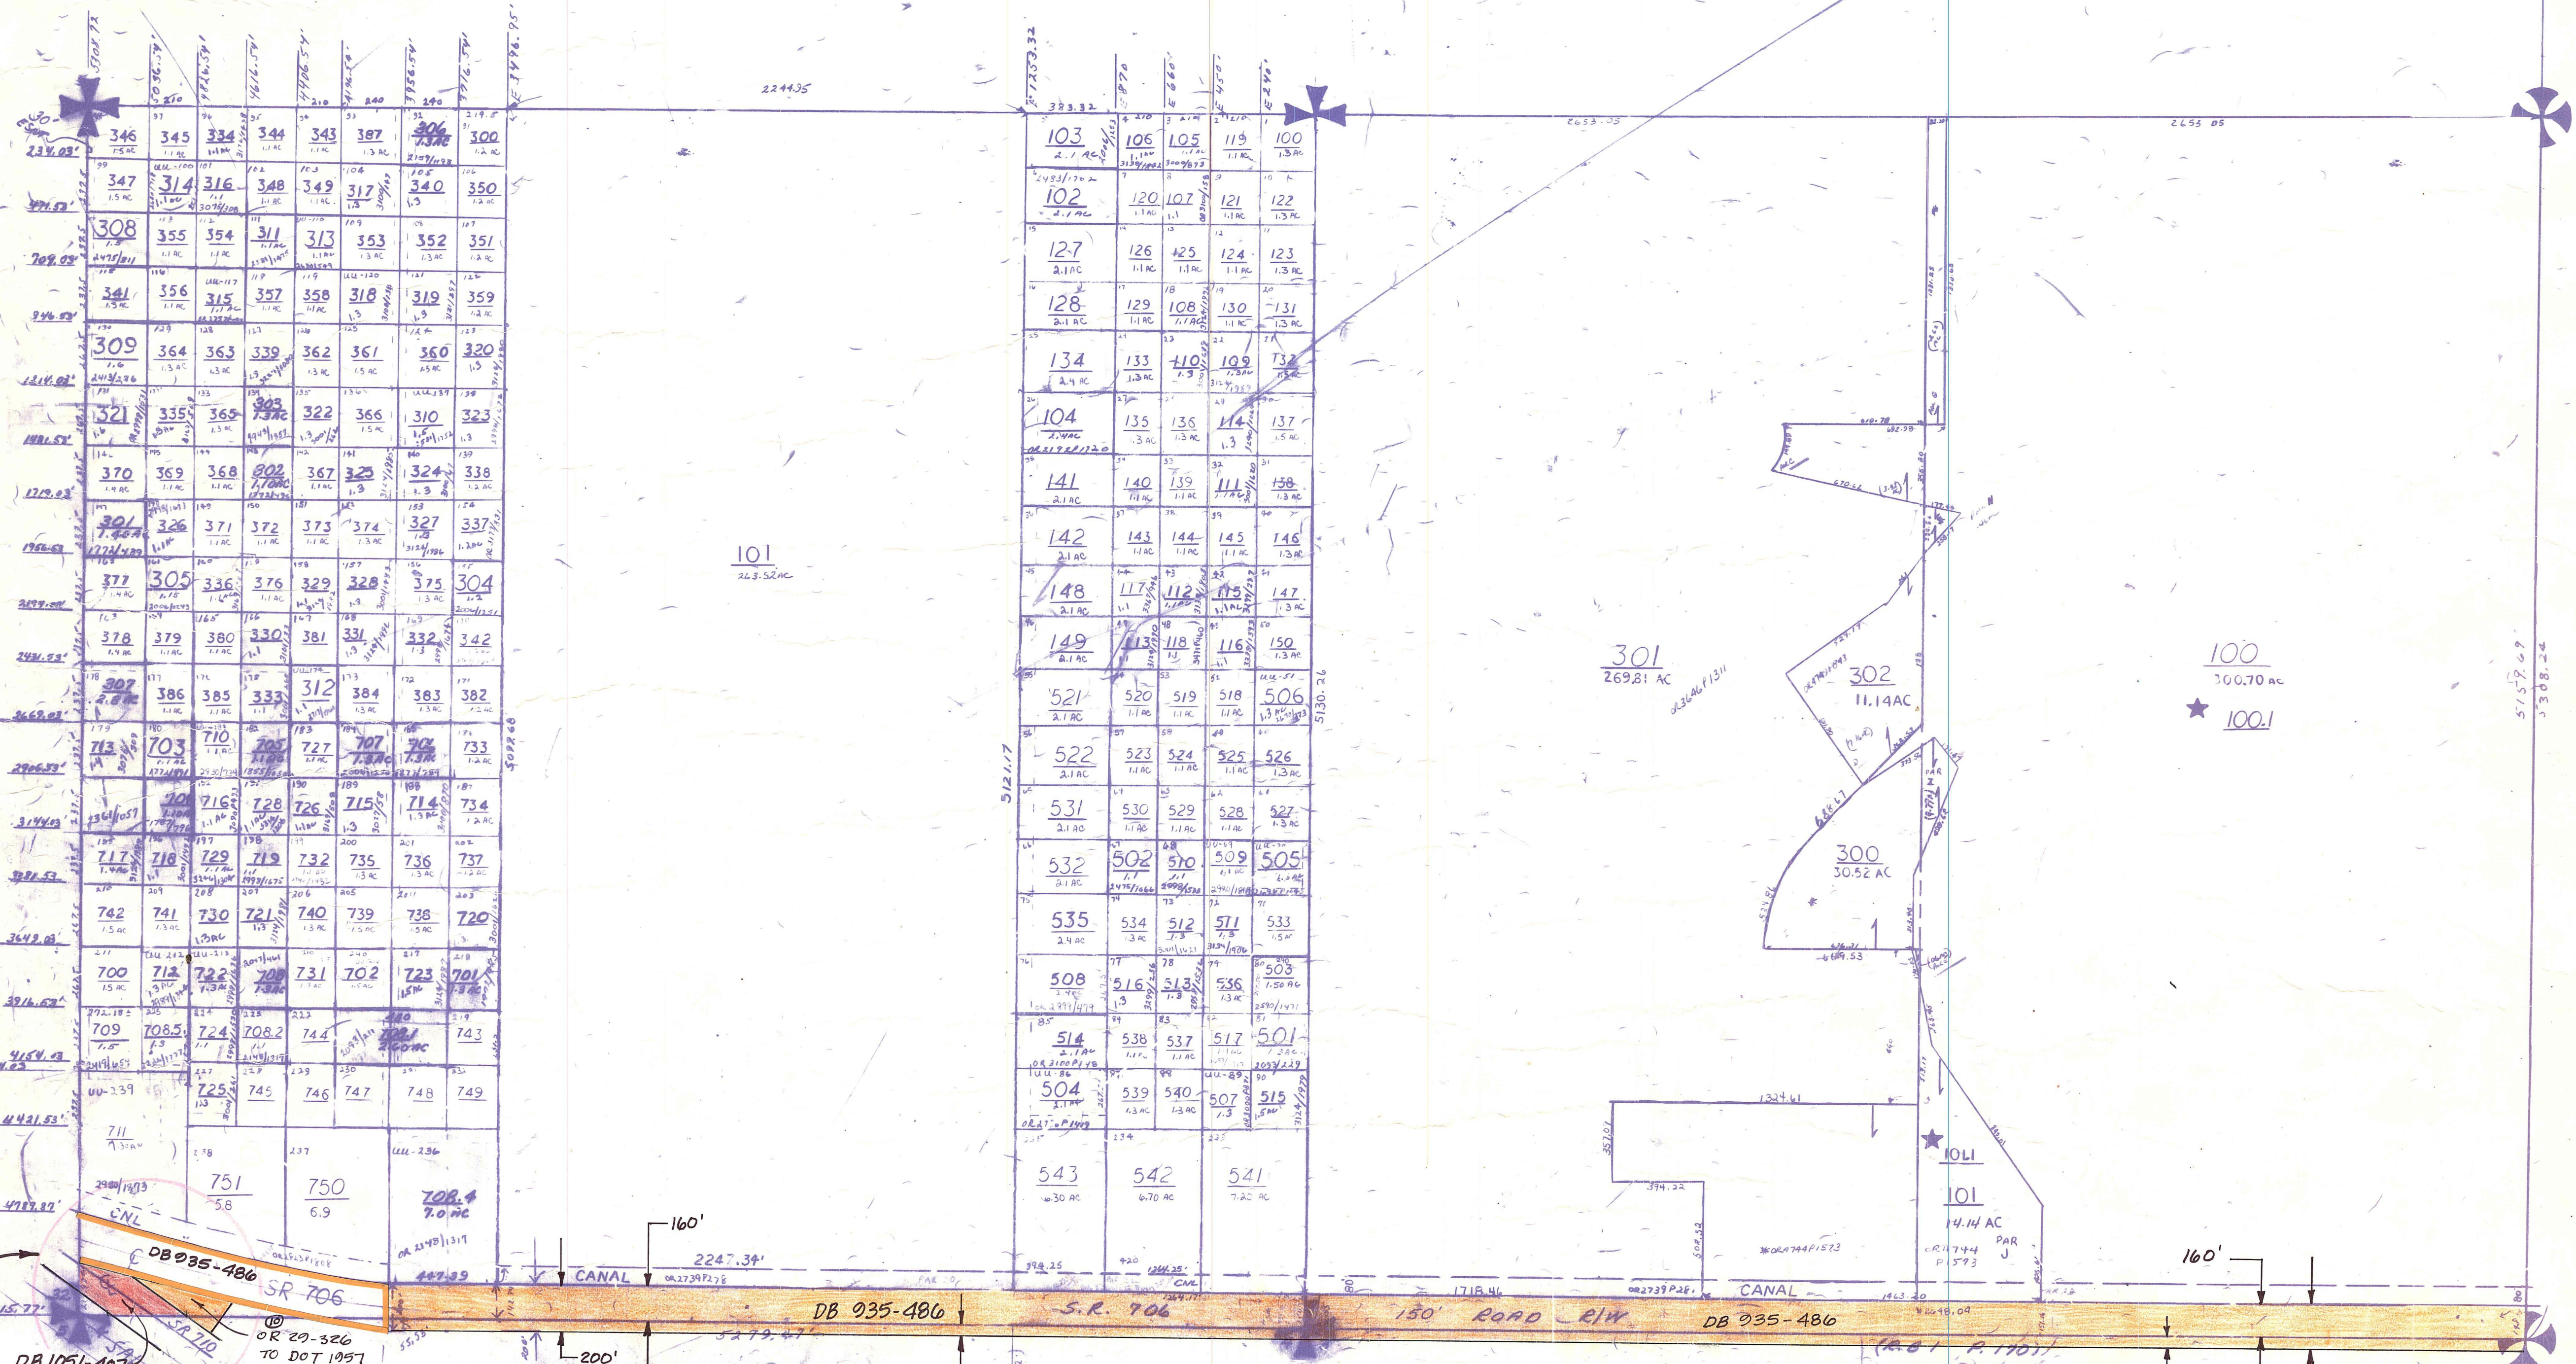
101
263.52 AC

301
269.81 AC

302
11.14 AC

300
30.52 AC

100
300.70 AC

100.1

101.1

101
14.14 AC

PAR J

346 345 334 344 343 387 306 300
347 314 316 348 349 317 340 350
308 355 354 311 313 353 352 351
341 356 315 357 358 318 319 359
309 364 363 339 362 361 360 320
321 335 365 303 322 366 310 323
370 369 368 302 367 325 324 338
301 326 371 372 373 374 327 337
377 305 336 376 329 328 375 304
378 379 380 330 381 331 332 342
307 386 385 333 312 384 383 382
713 703 710 705 727 707 706 733
704 716 728 726 715 714 734
717 718 729 719 732 735 736 737
742 741 730 721 740 739 738 720
700 712 722 708 731 702 723 701
709 708.5 724 708.2 744 708.1 743
725 745 746 747 748 749
711
751 5.8
750 6.9
708.4 7.0 AC

103 106 105 119 100
102 120 107 121 122
127 126 125 124 123
128 129 108 130 131
134 133 110 109 132
104 135 136 114 137
141 140 139 111 138
142 143 144 145 146
148 117 112 115 147
149 113 118 116 150
521 520 519 518 506
522 523 524 525 526
531 530 529 528 527
532 502 510 509 505
535 534 512 511 533
508 516 513 536 503
514 538 537 517 501
504 539 540 507 515
543 542 541

2244.35
2653.05
2655.05
2247.34'
1718.46
1324.61
160'
160'
200'
CANAL
CANAL
CNL
DB 935-486
SR 706
S.R. 706
150' ROAD R/W
DB 935-486
DB 935-486
OR 29-326 TO DOT 1957
SR 710
5121.17
5130.26
5092.68
5157.69
5308.24